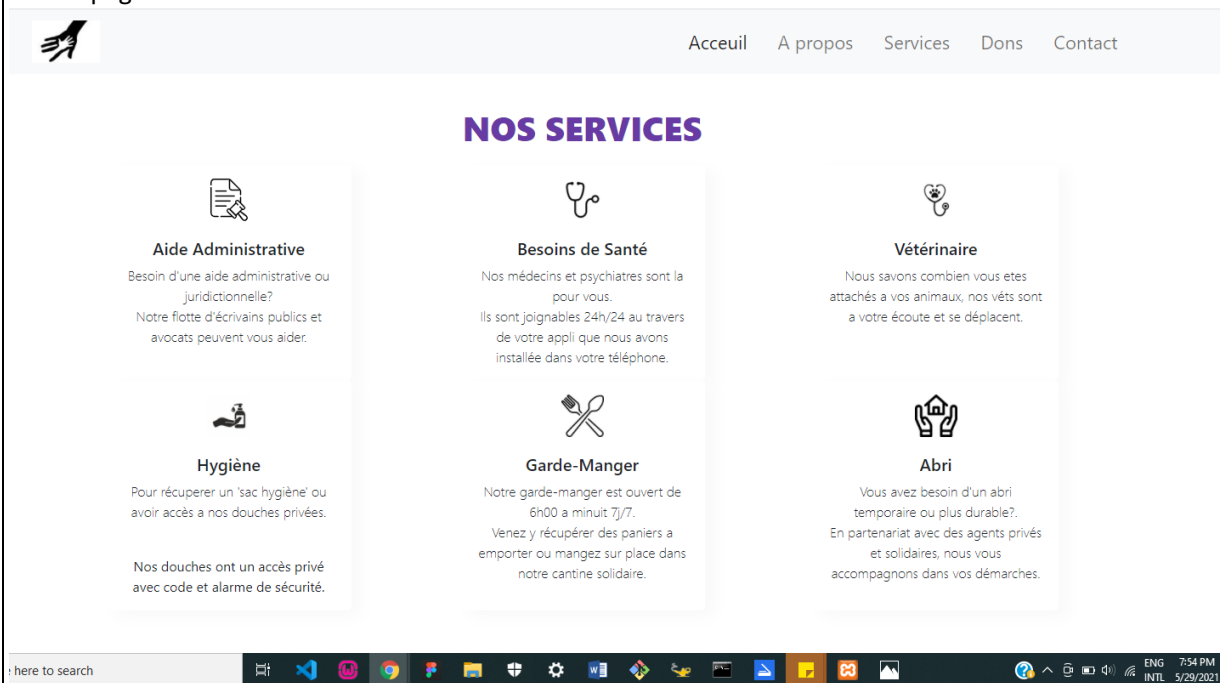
Acceuil A propos Services Dons Contact

NOS SERVICES

Aide Administrative

Besoin d'une aide administrative ou juridictionnelle?
Notre flotte d'écrivains publics et avocats peuvent vous aider.

Besoins de Santé

Nos médecins et psychiatres sont la pour vous.
Ils sont joignables 24h/24 au travers de votre appli que nous avons installée dans votre téléphone.

Vétérinaire

Nous savons combien vous etes attachés a vos animaux, nos véts sont a votre écoute et se déplacent.

Hygiène

Pour récuperer un 'sac hygiène' ou avoir accès a nos douches privées.

Nos douches ont un accès privé avec code et alarme de sécurité.

Garde-Manger

Notre garde-manger est ouvert de 6h00 a minuit 7j/7.
Venez y récupérer des paniers a emporter ou mangez sur place dans notre cantine solidaire.

Abri

Vous avez besoin d'un abri temporaire ou plus durable?.
En partenariat avec des agents privés et solidaires, nous vous accompagnons dans vos démarches.

here to search

ENG INTL 7:54 PM 5/29/2021